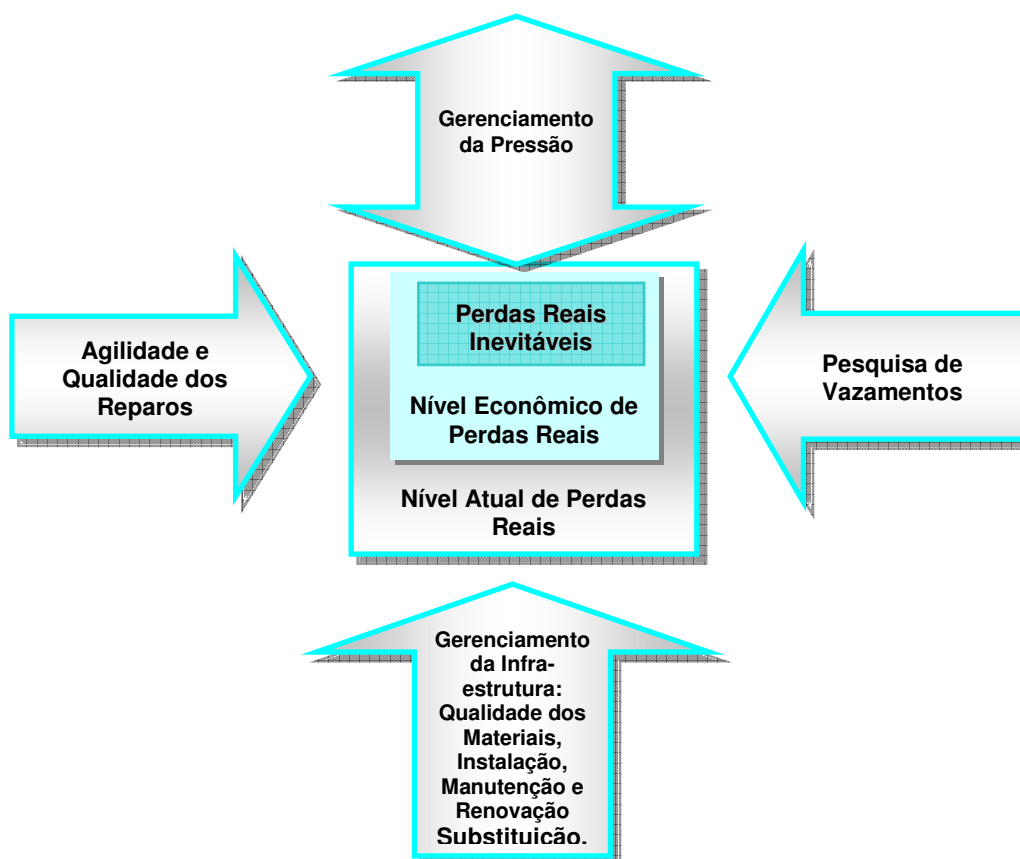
Gerenciamento da Pressão

Agilidade e Qualidade dos Reparos

Perdas Reais Inevitáveis

Nível Econômico de Perdas Reais

Nível Atual de Perdas Reais

Pesquisa de Vazamentos

Gerenciamento da Infra-estrutura: Qualidade dos Materiais, Instalação, Manutenção e Renovação Substituição.